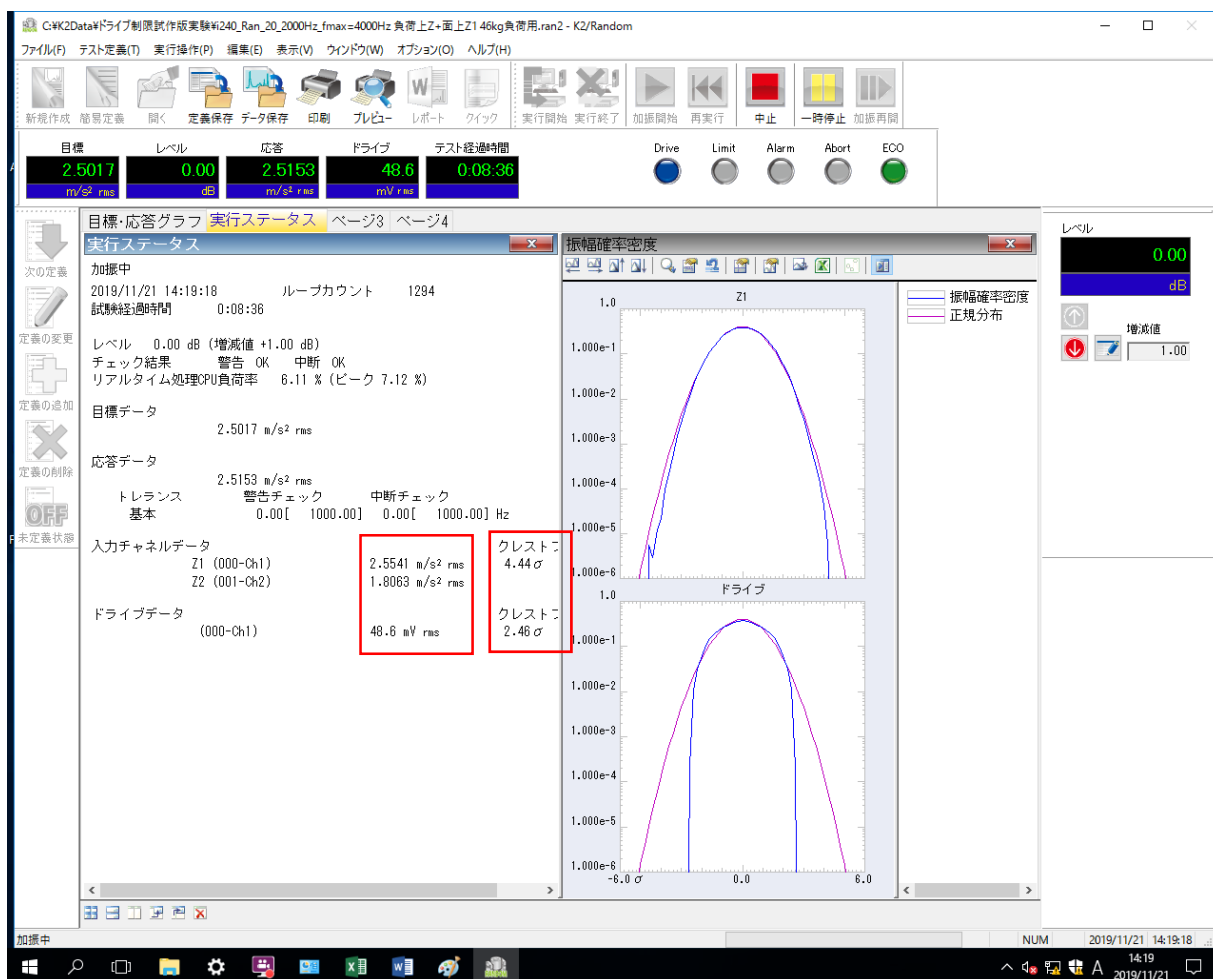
C:¥K2Data¥ドライブ制限試作版実験¥i240_Ran_20_2000Hz_fmax=4000Hz 負荷上Z+面上Z1 46kg負荷用.ran2 - K2/Random

ファイル(F) テスト定義(T) 実行操作(P) 編集(E) 表示(V) ウィンドウ(W) オプション(O) ヘルプ(H)

新規作成 簡易定義 開く 定義保存 データ保存 印刷 プレビュー レポート クイック 実行開始 実行終了 加振開始 再実行 中止 一時停止 加振再開

| 目標 | レベル | 応答 | ドライブ | テスト経過時間 |
|---|---|---|---|---|
| 2.5017 | 0.00 | 2.5153 | 48.6 | 0:08:36 |
| m/s² rms | dB | m/s² rms | mV rms | |

Drive Limit Alarm Abort ECO

次の定義
定義の変更
定義の追加
定義の削除
OFF
未定義状態

目標・応答グラフ 実行ステータス ページ3 ページ4

実行ステータス

加振中
2019/11/21 14:19:18 ループカウント 1294
試験経過時間 0:08:36

レベル 0.00 dB (増減値 +1.00 dB)
チェック結果 警告 OK 中断 OK
リアルタイム処理CPU負荷率 6.11 % (ピーク 7.12 %)

目標データ
2.5017 m/s² rms

応答データ
2.5153 m/s² rms
トレランス 警告チェック 中断チェック
基本 0.00[ 1000.00] 0.00[ 1000.00] Hz

入力チャネルデータ
Z1 (000-Ch1) 2.5541 m/s² rms クレストフ
Z2 (001-Ch2) 1.8063 m/s² rms 4.44 σ

ドライブデータ クレストフ
(000-Ch1) 48.6 mV rms 2.46 σ

振幅確率密度

Z1
1.0
1.000e-1
1.000e-2
1.000e-3
1.000e-4
1.000e-5
1.000e-6

ドライブ
1.0
1.000e-1
1.000e-2
1.000e-3
1.000e-4
1.000e-5
1.000e-6
-6.0 σ 0.0 6.0

振幅確率密度
正規分布

レベル
0.00
dB
増減値
1.00

加振中 NUM 2019/11/21 14:19:18

14:19
2019/11/21